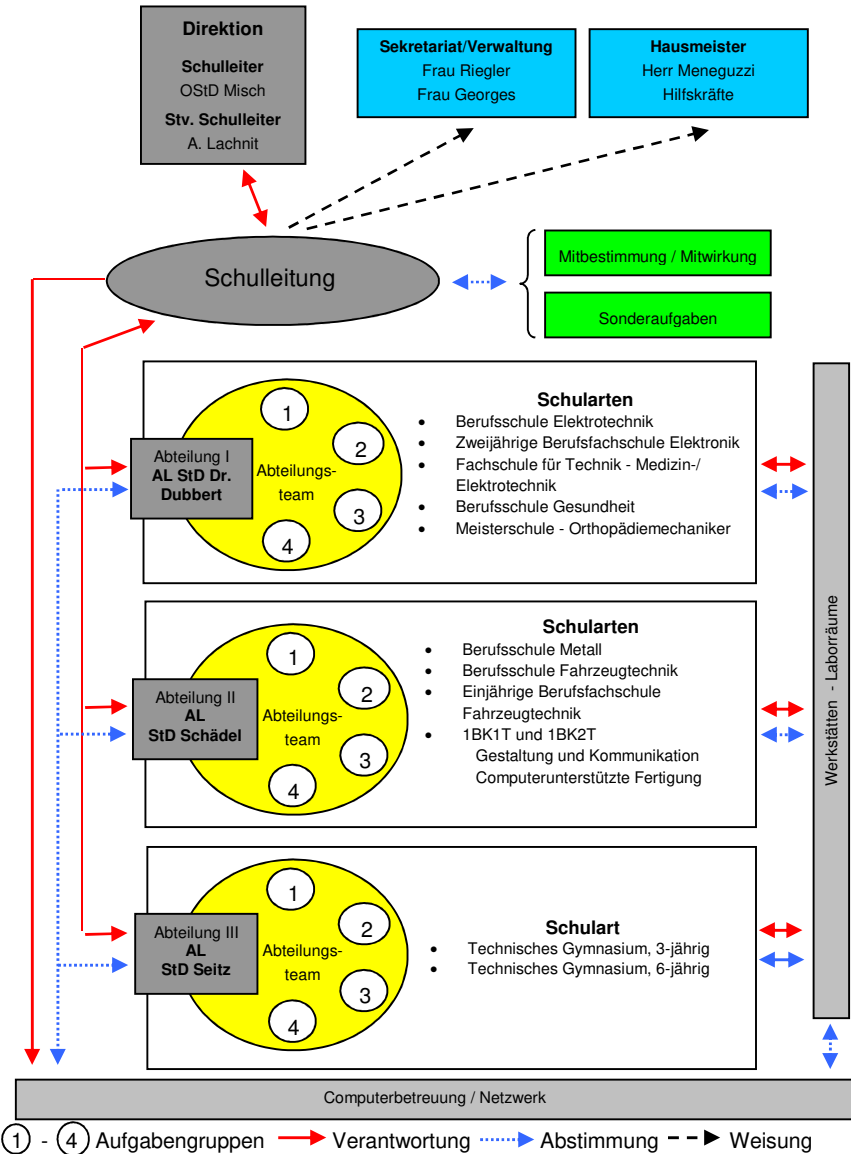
Direktion
Schulleiter
OStD Misch
Stv. Schulleiter
A. Lachnit

Sekretariat/Verwaltung
Frau Riegler
Frau Georges

Hausmeister
Herr Meneguzzi
Hilfskräfte

Schulleitung

Mitbestimmung / Mitwirkung

Sonderaufgaben

Abteilung I
AL StD Dr. Dubbert

Abteilungsteam

1
2
3
4

Schularten
- Berufsschule Elektrotechnik
- Zweijährige Berufsfachschule Elektronik
- Fachschule für Technik - Medizin-/ Elektrotechnik
- Berufsschule Gesundheit
- Meisterschule - Orthopädiemechaniker

Abteilung II
AL
StD Schädel

Abteilungsteam

1
2
3
4

Schularten
- Berufsschule Metall
- Berufsschule Fahrzeugtechnik
- Einjährige Berufsfachschule Fahrzeugtechnik
- 1BK1T und 1BK2T
Gestaltung und Kommunikation
Computerunterstützte Fertigung

Abteilung III
AL
StD Seitz

Abteilungsteam

1
2
3
4

Schulart
- Technisches Gymnasium, 3-jährig
- Technisches Gymnasium, 6-jährig

Werkstätten - Laborräume

Computerbetreuung / Netzwerk

1 - 4 Aufgabengruppen Verantwortung Abstimmung Weisung